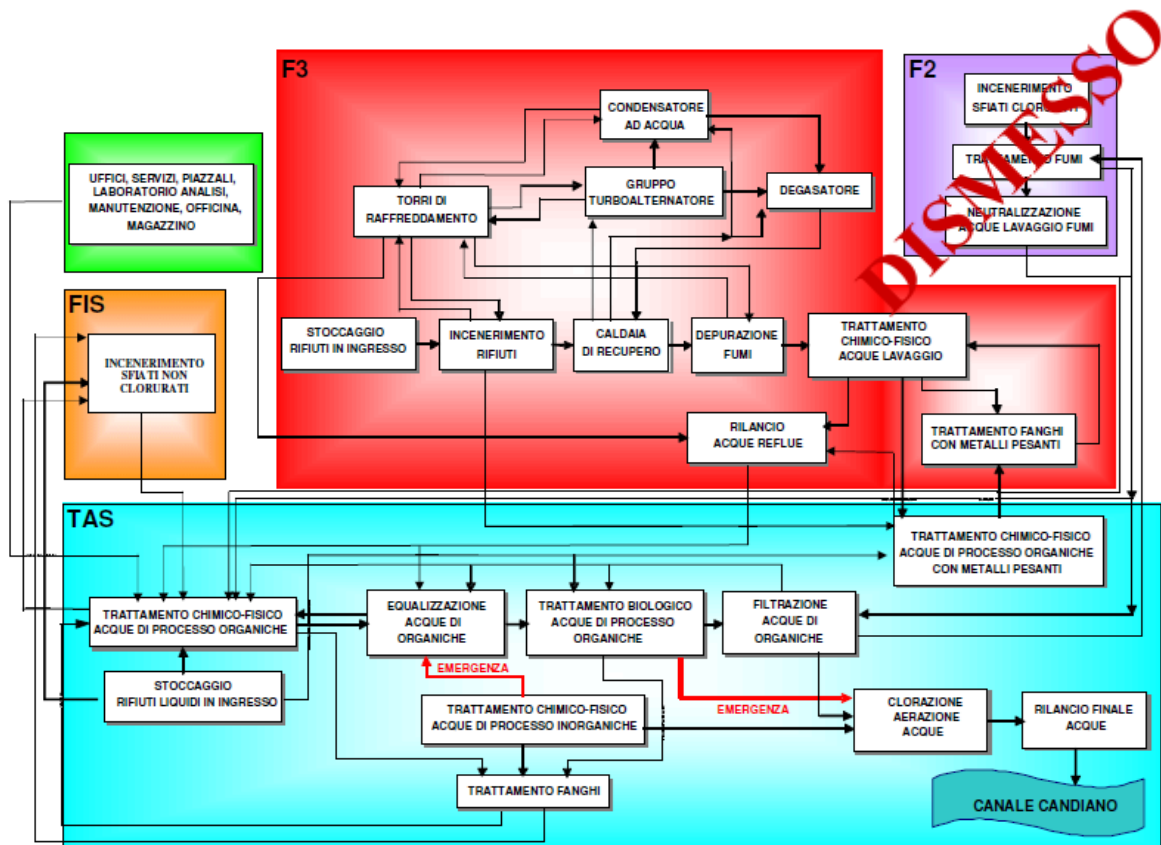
F3

F2

DISMESSO

INCENERIMENTO SFIATI CLORURATI

TRATTAMENTO FUMI

NEUTRALIZZAZIONE ACQUE LAVAGGIO FUMI

CONDENSATORE AD ACQUA

GRUPPO TURBOALTERNATORE

DEGASATORE

TORRI DI RAFFREDDAMENTO

UFFICI, SERVIZI, PIAZZALI, LABORATORIO ANALISI, MANUTENZIONE, OFFICINA, MAGAZZINO

FIS

INCENERIMENTO SFIATI NON CLORURATI

STOCCAGGIO RIFIUTI IN INGRESSO

INCENERIMENTO RIFIUTI

CALDAIA DI RECUPERO

DEPURAZIONE FUMI

TRATTAMENTO CHIMICO-FISICO ACQUE LAVAGGIO

RILANCIO ACQUE REFLUE

TRATTAMENTO FANGHI CON METALLI PESANTI

TAS

TRATTAMENTO CHIMICO-FISICO ACQUE DI PROCESSO ORGANICHE CON METALLI PESANTI

TRATTAMENTO CHIMICO-FISICO ACQUE DI PROCESSO ORGANICHE

EQUALIZZAZIONE ACQUE DI ORGANICHE

TRATTAMENTO BIOLOGICO ACQUE DI PROCESSO ORGANICHE

FILTRAZIONE ACQUE DI ORGANICHE

EMERGENZA

STOCCAGGIO RIFIUTI LIQUIDI IN INGRESSO

TRATTAMENTO CHIMICO-FISICO ACQUE DI PROCESSO INORGANICHE

EMERGENZA

CLORAZIONE AERAZIONE ACQUE

RILANCIO FINALE ACQUE

TRATTAMENTO FANGHI

CANALE CANDIANO